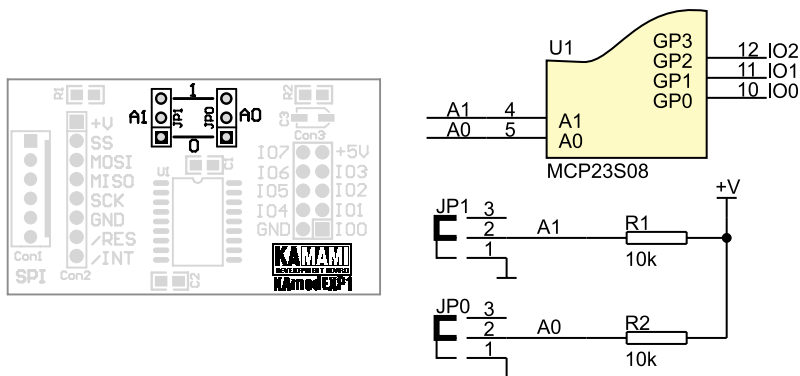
R1 R2
1
A1 JP1 JP0 A0
C3
0
Con3
+V
SS
MOSI
MISO
SCK
GND
/RES
/INT
U1
C1
IO7 +5V
IO6 IO3
IO5 IO2
IO4 IO1
GND IO0
KAMAMI
DEVELOPMENT BOARD
KAmodEXP1
Con1
SPI
Con2
C2

U1
GP3 12 IO2
GP2 11 IO1
GP1 10 IO0
GP0
A1 4 A1
A0 5 A0
MCP23S08

+V
JP1 3
2 A1 R1
1 10k

JP0 3
2 A0 R2
1 10k